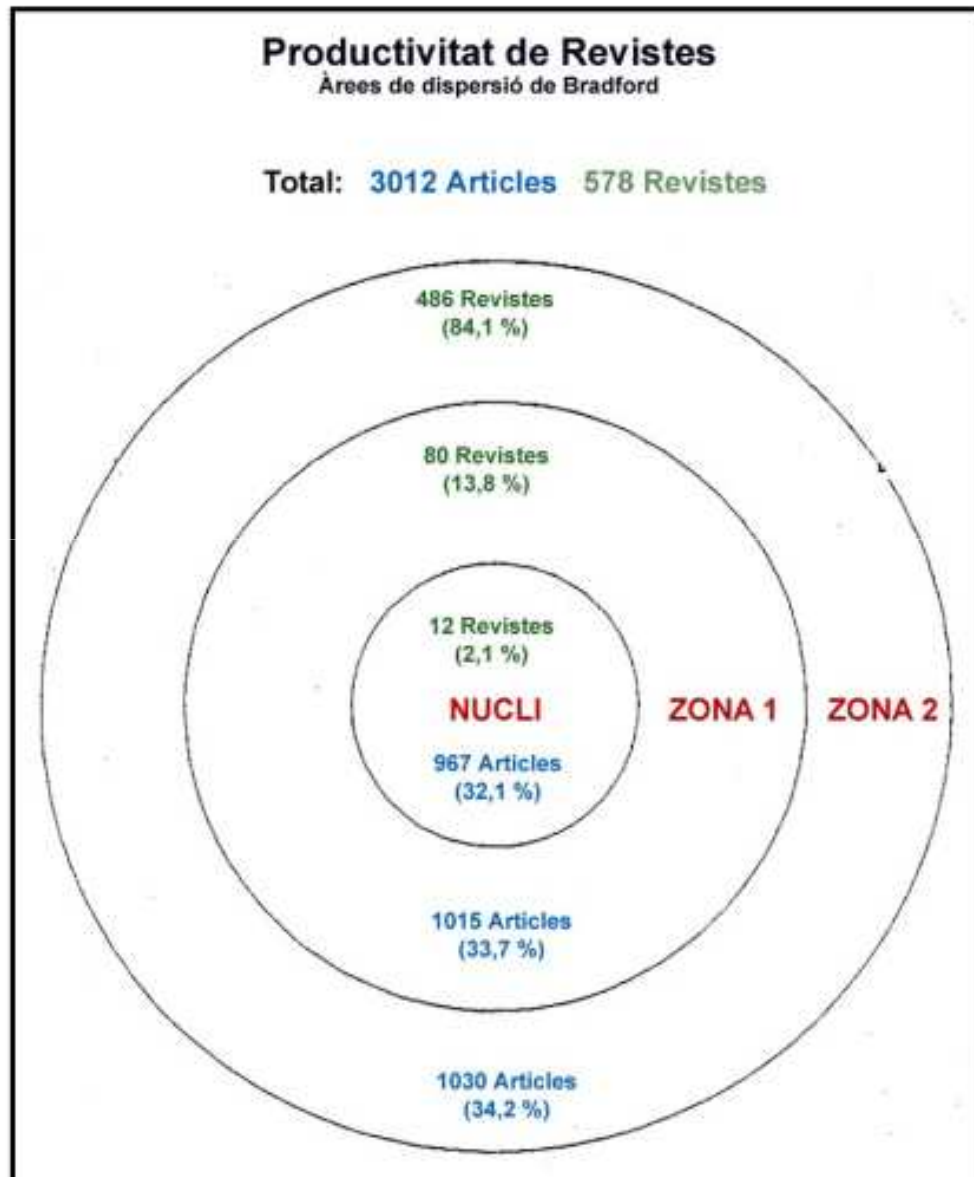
Productivitat de Revistes
Àrees de dispersió de Bradford

Total: 3012 Articles 578 Revistes

486 Revistes
(84,1 %)

80 Revistes
(13,8 %)

12 Revistes
(2,1 %)

NUCLI

ZONA 1

ZONA 2

967 Articles
(32,1 %)

1015 Articles
(33,7 %)

1030 Articles
(34,2 %)